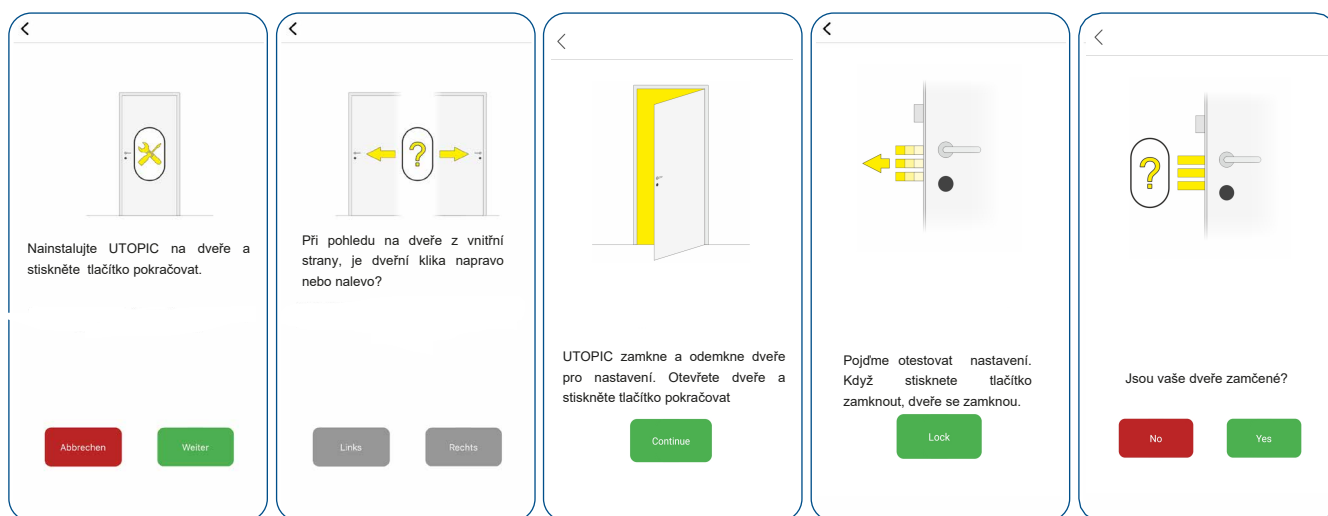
Nainstalujte UTOPIC na dveře a stiskněte tlačítko pokračovat.

Abbrechen

Weiter

Při pohledu na dveře z vnitřní strany, je dveřní klika napravo nebo nalevo?

Links

Rechts

UTOPIC zamkne a odemkne dveře pro nastavení. Otevřete dveře a stiskněte tlačítko pokračovat

Continue

Pojďme otestovat nastavení. Když stisknete tlačítko zamknout, dveře se zamknou.

Lock

Jsou vaše dveře zamčené?

No

Yes